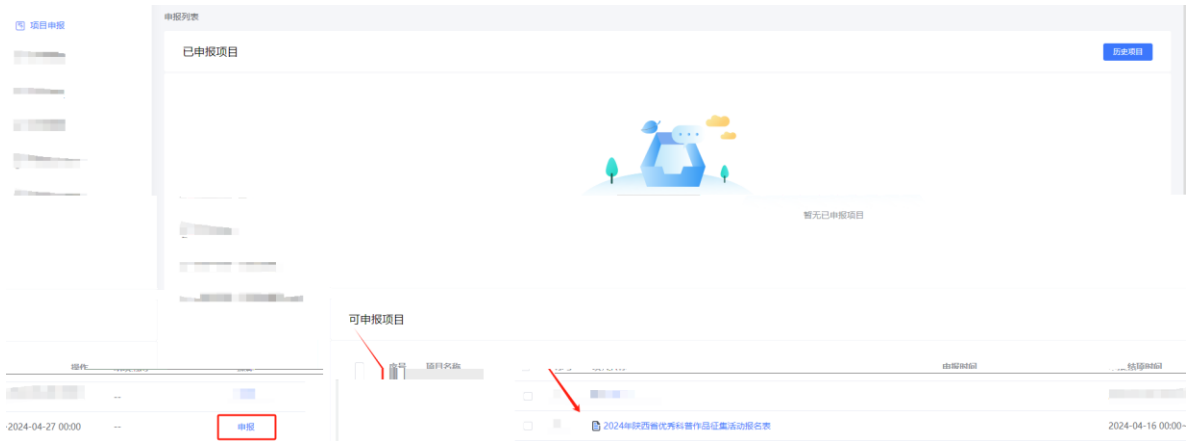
项目申报

申报列表

已申报项目

历史项目

暂无已申报项目

可申报项目

操作

申报

序号

项目名称

申报时间

结束时间

2024-04-27 00:00

--

--

申报

2024年陕西省优秀科普作品征集活动报名表

2024-04-16 00:00~